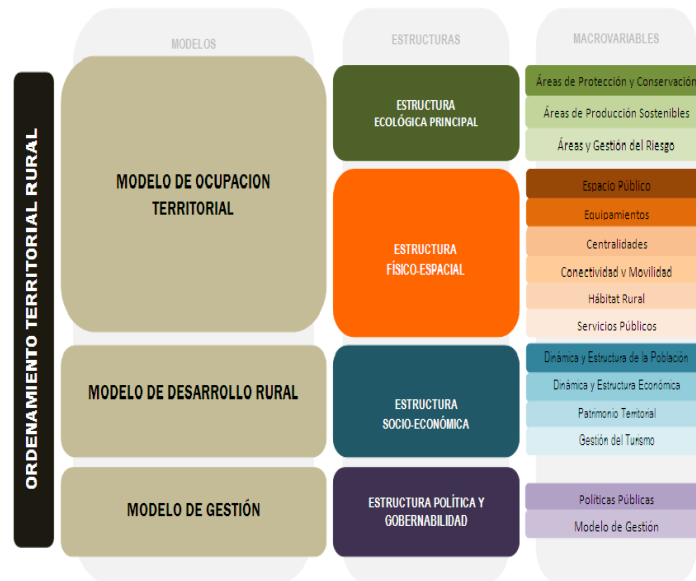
MODELOS

ESTRUCTURAS

MACROVARIABLES

ORDENAMIENTO TERRITORIAL RURAL

MODELO DE OCUPACION TERRITORIAL

ESTRUCTURA ECOLÓGICA PRINCIPAL

Áreas de Protección y Conservación

Áreas de Producción Sostenibles

Áreas y Gestión del Riesgo

ESTRUCTURA FÍSICO-ESPACIAL

Espacio Público

Equipamentos

Centralidades

Conectividad y Movilidad

Hábitat Rural

Servicios Públicos

MODELO DE DESARROLLO RURAL

ESTRUCTURA SOCIO-ECONÓMICA

Dinámica y Estructura de la Población

Dinámica y Estructura Económica

Patrimonio Territorial

Gestión del Turismo

MODELO DE GESTIÓN

ESTRUCTURA POLÍTICA Y GOBERNABILIDAD

Políticas Públicas

Modelo de Gestión